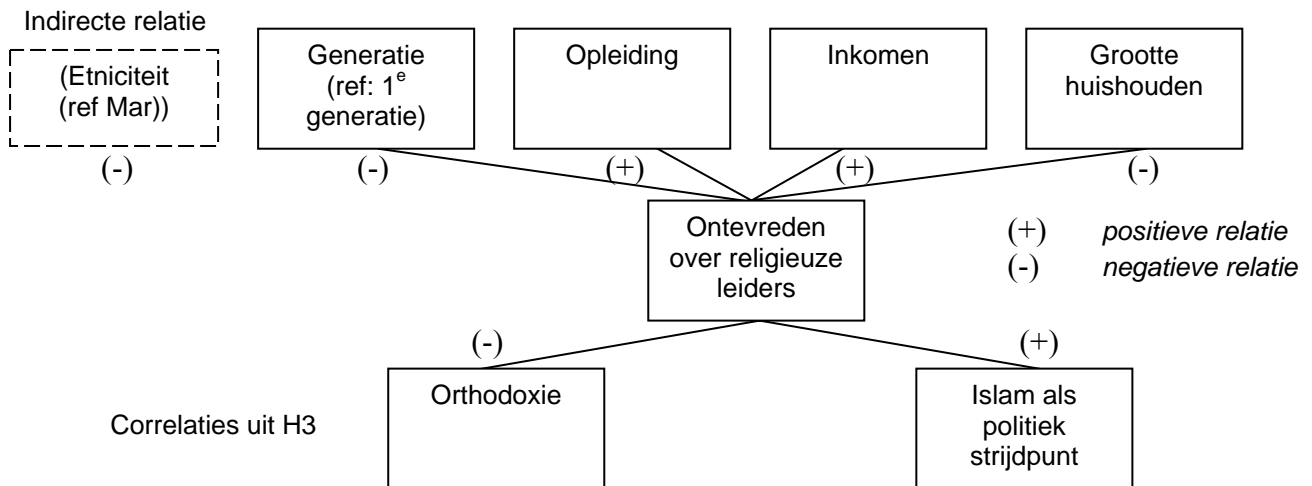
Indirecte relatie

(Etniciteit (ref Mar))

(-)

Generatie (ref: 1$^e$ generatie)

(-)

Opleiding

(+)

Inkomen

(+)

Grootte huishouden

(-)

Ontevreden over religieuze leiders

(+) *positieve relatie*
(-) *negatieve relatie*

(-)

(+)

Correlaties uit H3

Orthodoxie

Islam als politiek strijdpunt